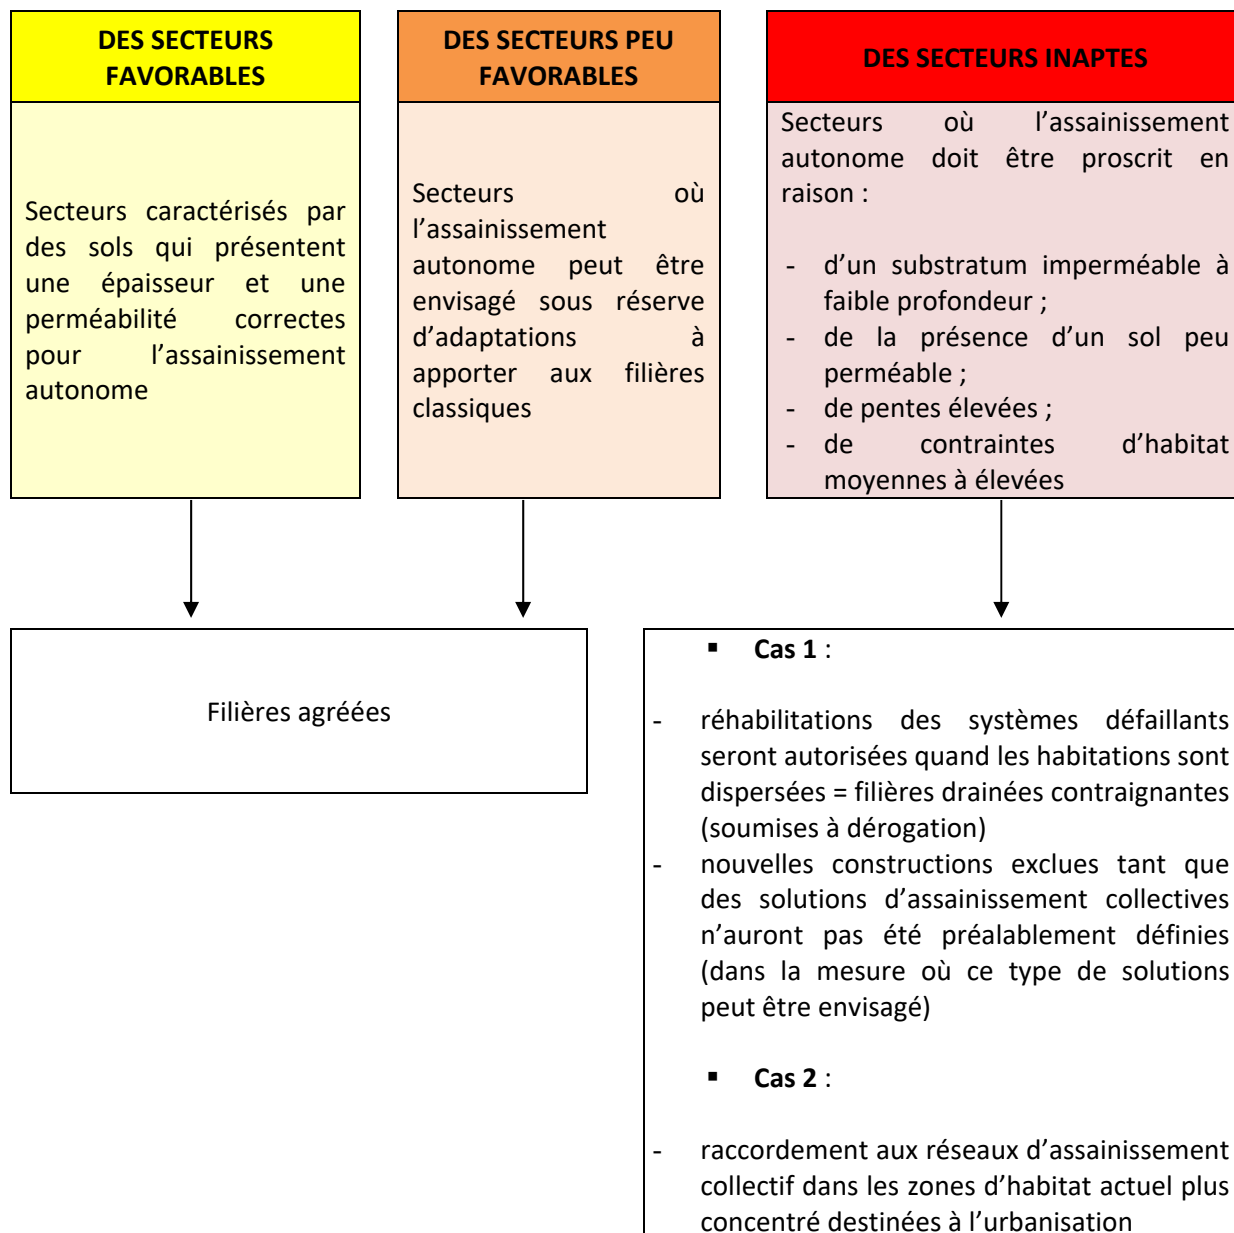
DES SECTEURS FAVORABLES

Secteurs caractérisés par des sols qui présentent une épaisseur et une perméabilité correctes pour l'assainissement autonome

DES SECTEURS PEU FAVORABLES

Secteurs où l'assainissement autonome peut être envisagé sous réserve d'adaptations à apporter aux filières classiques

DES SECTEURS INAPTES

Secteurs où l'assainissement autonome doit être proscrit en raison :

- d'un substratum imperméable à faible profondeur ;
- de la présence d'un sol peu perméable ;
- de pentes élevées ;
- de contraintes d'habitat moyennes à élevées

Filières agréées

▪ **Cas 1** :

- réhabilitations des systèmes défaillants seront autorisées quand les habitations sont dispersées = filières drainées contraignantes (soumises à dérogation)
- nouvelles constructions exclues tant que des solutions d'assainissement collectives n'auront pas été préalablement définies (dans la mesure où ce type de solutions peut être envisagé)

▪ **Cas 2** :

- raccordement aux réseaux d'assainissement collectif dans les zones d'habitat actuel plus concentré destinées à l'urbanisation